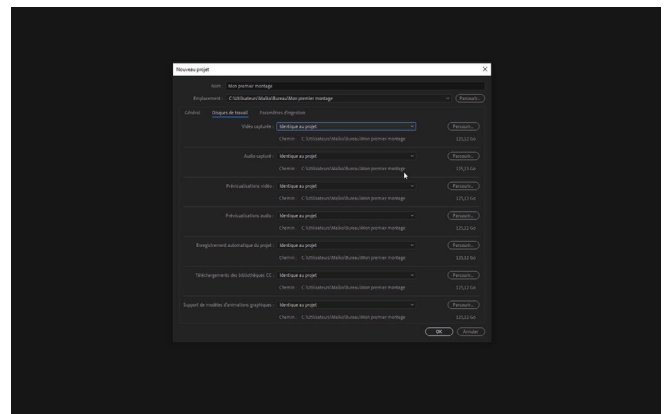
Nouveau projet

Nom : Mon premier montage

Emplacement : C:\Utilisateurs\Mallo\Bureau\Mon premier montage

Parcourir...

Général Disques de travail Paramètres d'ingestion

Vidéo capturée : Identique au projet

Chemin : C:\Utilisateurs\Mallo\Bureau\Mon premier montage

Parcourir...

125,22 Go

Audio capturé : Identique au projet

Chemin : C:\Utilisateurs\Mallo\Bureau\Mon premier montage

Parcourir...

125,22 Go

Prévisualisations vidéo : Identique au projet

Chemin : C:\Utilisateurs\Mallo\Bureau\Mon premier montage

Parcourir...

125,22 Go

Prévisualisations audio : Identique au projet

Chemin : C:\Utilisateurs\Mallo\Bureau\Mon premier montage

Parcourir...

125,22 Go

Enregistrement automatique du projet : Identique au projet

Chemin : C:\Utilisateurs\Mallo\Bureau\Mon premier montage

Parcourir...

125,22 Go

Téléchargements des bibliothèques CC : Identique au projet

Chemin : C:\Utilisateurs\Mallo\Bureau\Mon premier montage

Parcourir...

125,22 Go

Support de modèles d'animations graphiques : Identique au projet

Chemin : C:\Utilisateurs\Mallo\Bureau\Mon premier montage

Parcourir...

125,22 Go

OK Annuler